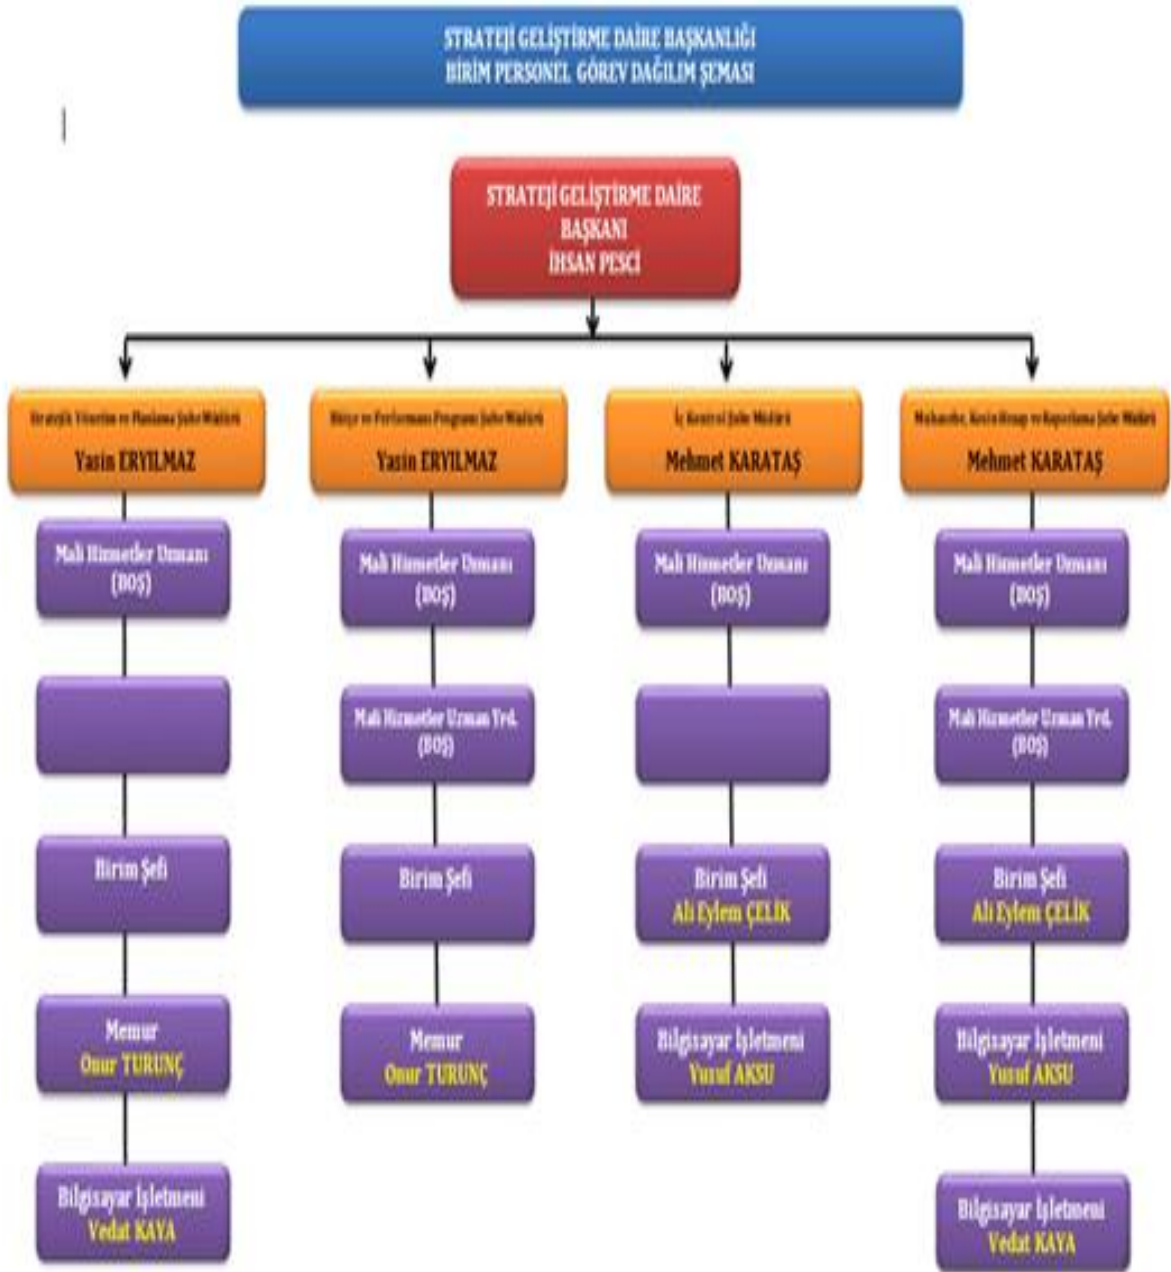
STRATEJİ GELİŞTİRME DAİRE BAŞKANLIĞI
BİRİM PERSONEL GÖREV DAĞILIM ŞEMASI

STRATEJİ GELİŞTİRME DAİRE BAŞKANI
İHSAN PESCİ

Stratejik Yönetim ve Planlama Şube Müdürü
Yasin ERYILMAZ

Mali Hizmetler Uzmanı
(BOŞ)

Birim Şefi

Memur
Onur TURUNÇ

Bilgisayar İşletmeni
Vedat KAYA

Bütçe ve Performans Programı Şube Müdürü
Yasin ERYILMAZ

Mali Hizmetler Uzmanı
(BOŞ)

Mali Hizmetler Uzman Yrd.
(BOŞ)

Birim Şefi

Memur
Onur TURUNÇ

İç Kontrol Şube Müdürü
Mehmet KARATAŞ

Mali Hizmetler Uzmanı
(BOŞ)

Birim Şefi
Ali Eylem ÇELİK

Bilgisayar İşletmeni
Yusuf AKSU

Muhasebe, Kesin Hesap ve Raporlama Şube Müdürü
Mehmet KARATAŞ

Mali Hizmetler Uzmanı
(BOŞ)

Mali Hizmetler Uzman Yrd.
(BOŞ)

Birim Şefi
Ali Eylem ÇELİK

Bilgisayar İşletmeni
Yusuf AKSU

Bilgisayar İşletmeni
Vedat KAYA